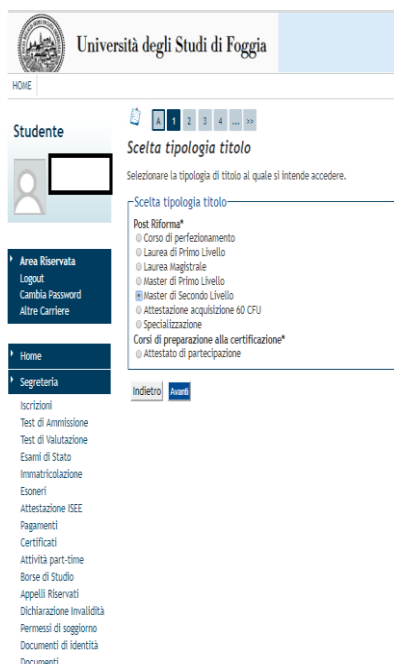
Università degli Studi di Foggia

HOME

Studente

Area Riservata
Logout
Cambia Password
Altre Carriere

Home
Segreteria
Iscrizioni
Test di Ammissione
Test di Valutazione
Esami di Stato
Immatricolazione
Esoneri
Attestazione ISEE
Pagamenti
Certificati
Attività part-time
Borse di Studio
Appelli Riservati
Dichiarazione Invalidità
Permessi di soggiorno
Documenti di identità
Documenti

A 1 2 3 4 ... >>

Scelta tipologia titolo

Selezionare la tipologia di titolo al quale si intende accedere.

Scelta tipologia titolo
Post Riforma*
Corso di perfezionamento
Laurea di Primo Livello
Laurea Magistrale
Master di Primo Livello
Master di Secondo Livello
Attestazione acquisizione 60 CFU
Specializzazione
Corsi di preparazione alla certificazione*
Attestato di partecipazione

Indietro Avanti